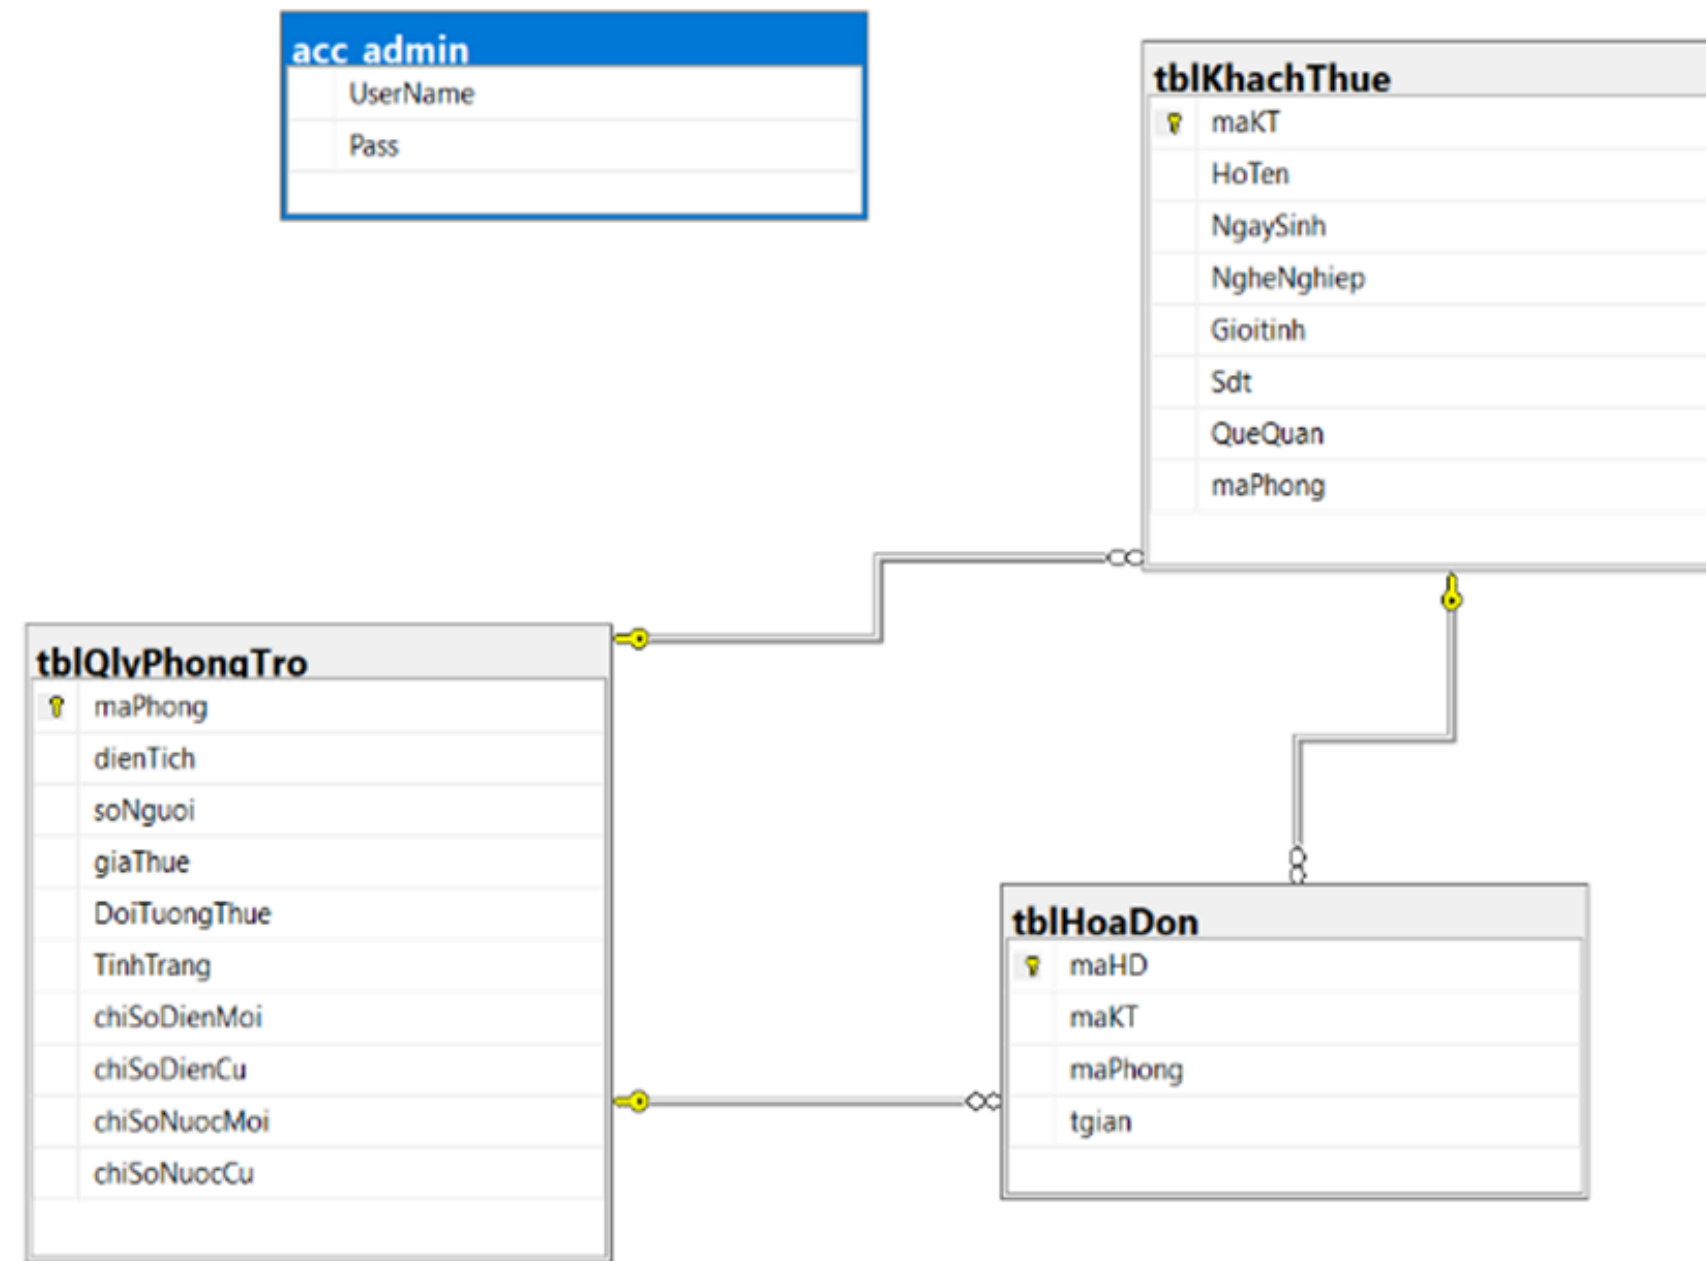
acc_admin
UserName
Pass

tblKhachThue
maKT
HoTen
NgaySinh
NgheNghiep
Gioitinh
Sdt
QueQuan
maPhong

tblQlyPhongTro
maPhong
dienTich
soNguoi
giaThue
DoiTuongThue
TinhTrang
chiSoDienMoi
chiSoDienCu
chiSoNuocMoi
chiSoNuocCu

tblHoaDon
maHD
maKT
maPhong
tgian